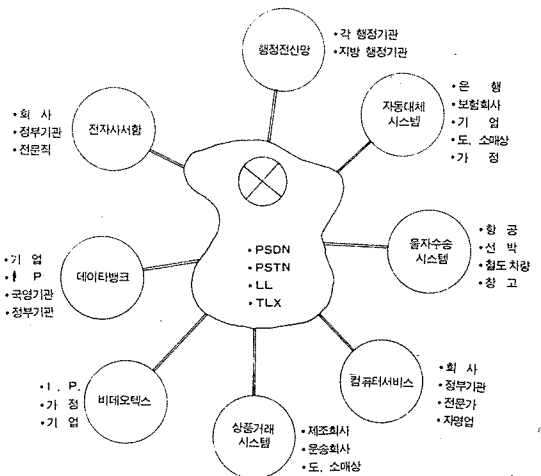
행정전산망
•각 행정기관
•지방 행정기관

•회 사
•정부기관
•전문직
전자사서함

자동대체 시스템
•은 행
•보험회사
•기 업
•도, 소매상
•가 정

•기 업
•I P
•국영기관
•정부기관
데이타뱅크

•PSDN
•PSTN
•LL
•TLX

물자수송 시스템
•항 공
•선 박
•철도차량
•창 고

•I. P.
•가 정
•기 업
비데오텍스

컴퓨터서비스
•회 사
•정부기관
•전문가
•자영업

상품거래 시스템
•제조회사
•운송회사
•도, 소매상